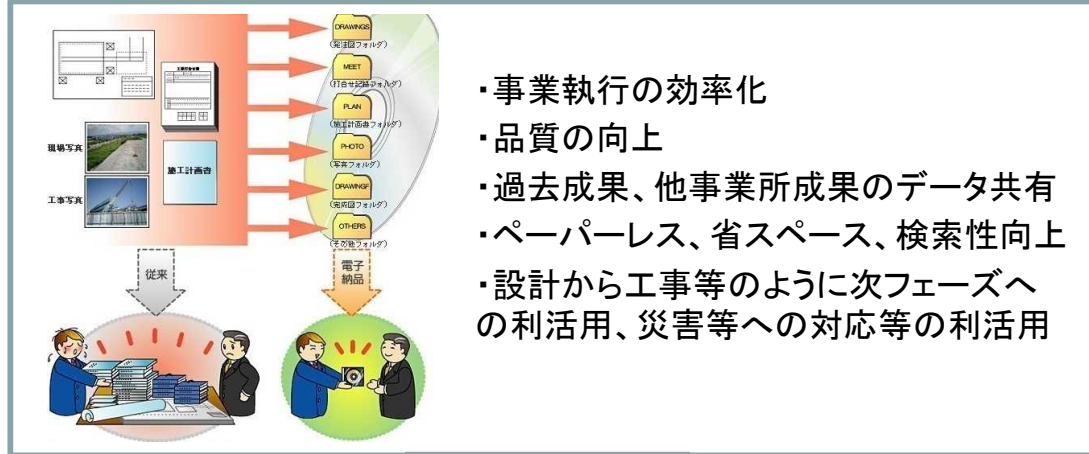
工事打合せ簿

現場写真

施工計画書

工事写真

DRAWINGS
(発注図フォルダ)

MEET
(打合せ記録フォルダ)

PLAN
(施工計画書フォルダ)

PHOTO
(写真フォルダ)

DRAWINGF
(完成図フォルダ)

OTHERS
(その他フォルダ)

従来

電子納品

・事業執行の効率化
・品質の向上
・過去成果、他事業所成果のデータ共有
・ペーパーレス、省スペース、検索性向上
・設計から工事等のように次フェーズへの利活用、災害等への対応等の利活用